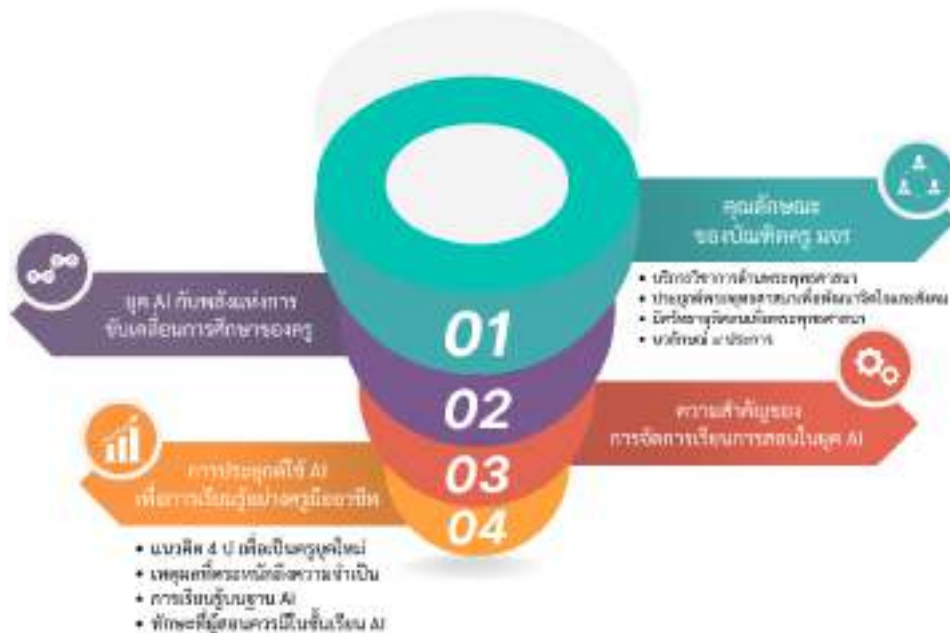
คุณลักษณะ
ของบัณฑิตครู มจร

• บริการวิชาการด้านพระพุทธศาสนา
• ประยุกต์พระพุทธศาสนาเพื่อพัฒนาจิตใจและสังคม
• มีศรัทธาอุทิศตนเพื่อพระพุทธศาสนา
• นวลักษณ์ ๙ ประการ

ยุค AI กับพลังแห่งการ
ขับเคลื่อนการศึกษาของครู

01

02

ความสำคัญของ
การจัดการเรียนการสอนในยุค AI

03

การประยุกต์ใช้ AI
เพื่อการเรียนรู้แบบครูมืออาชีพ

04

• แนวคิด 4 ป เพื่อเป็นครูยุคใหม่
• เหตุผลที่ตระหนักถึงความจำเป็น
• การเรียนรู้บนฐาน AI
• ทักษะที่ผู้สอนควรมีในชั้นเรียน AI